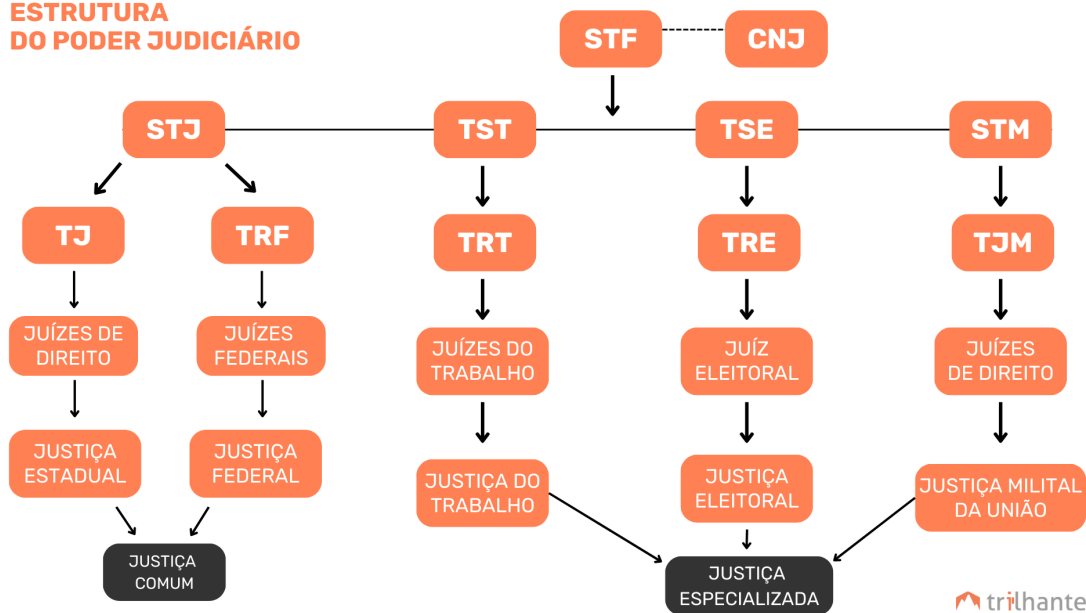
ESTRUTURA
DO PODER JUDICIÁRIO

STF

CNJ

STJ

TST

TSE

STM

TJ

TRF

TRT

TRE

TJM

JUÍZES DE DIREITO

JUÍZES FEDERAIS

JUÍZES DO TRABALHO

JUÍZ ELEITORAL

JUÍZES DE DIREITO

JUSTIÇA ESTADUAL

JUSTIÇA FEDERAL

JUSTIÇA DO TRABALHO

JUSTIÇA ELEITORAL

JUSTIÇA MILITAL DA UNIÃO

JUSTIÇA COMUM

JUSTIÇA ESPECIALIZADA

trilhante